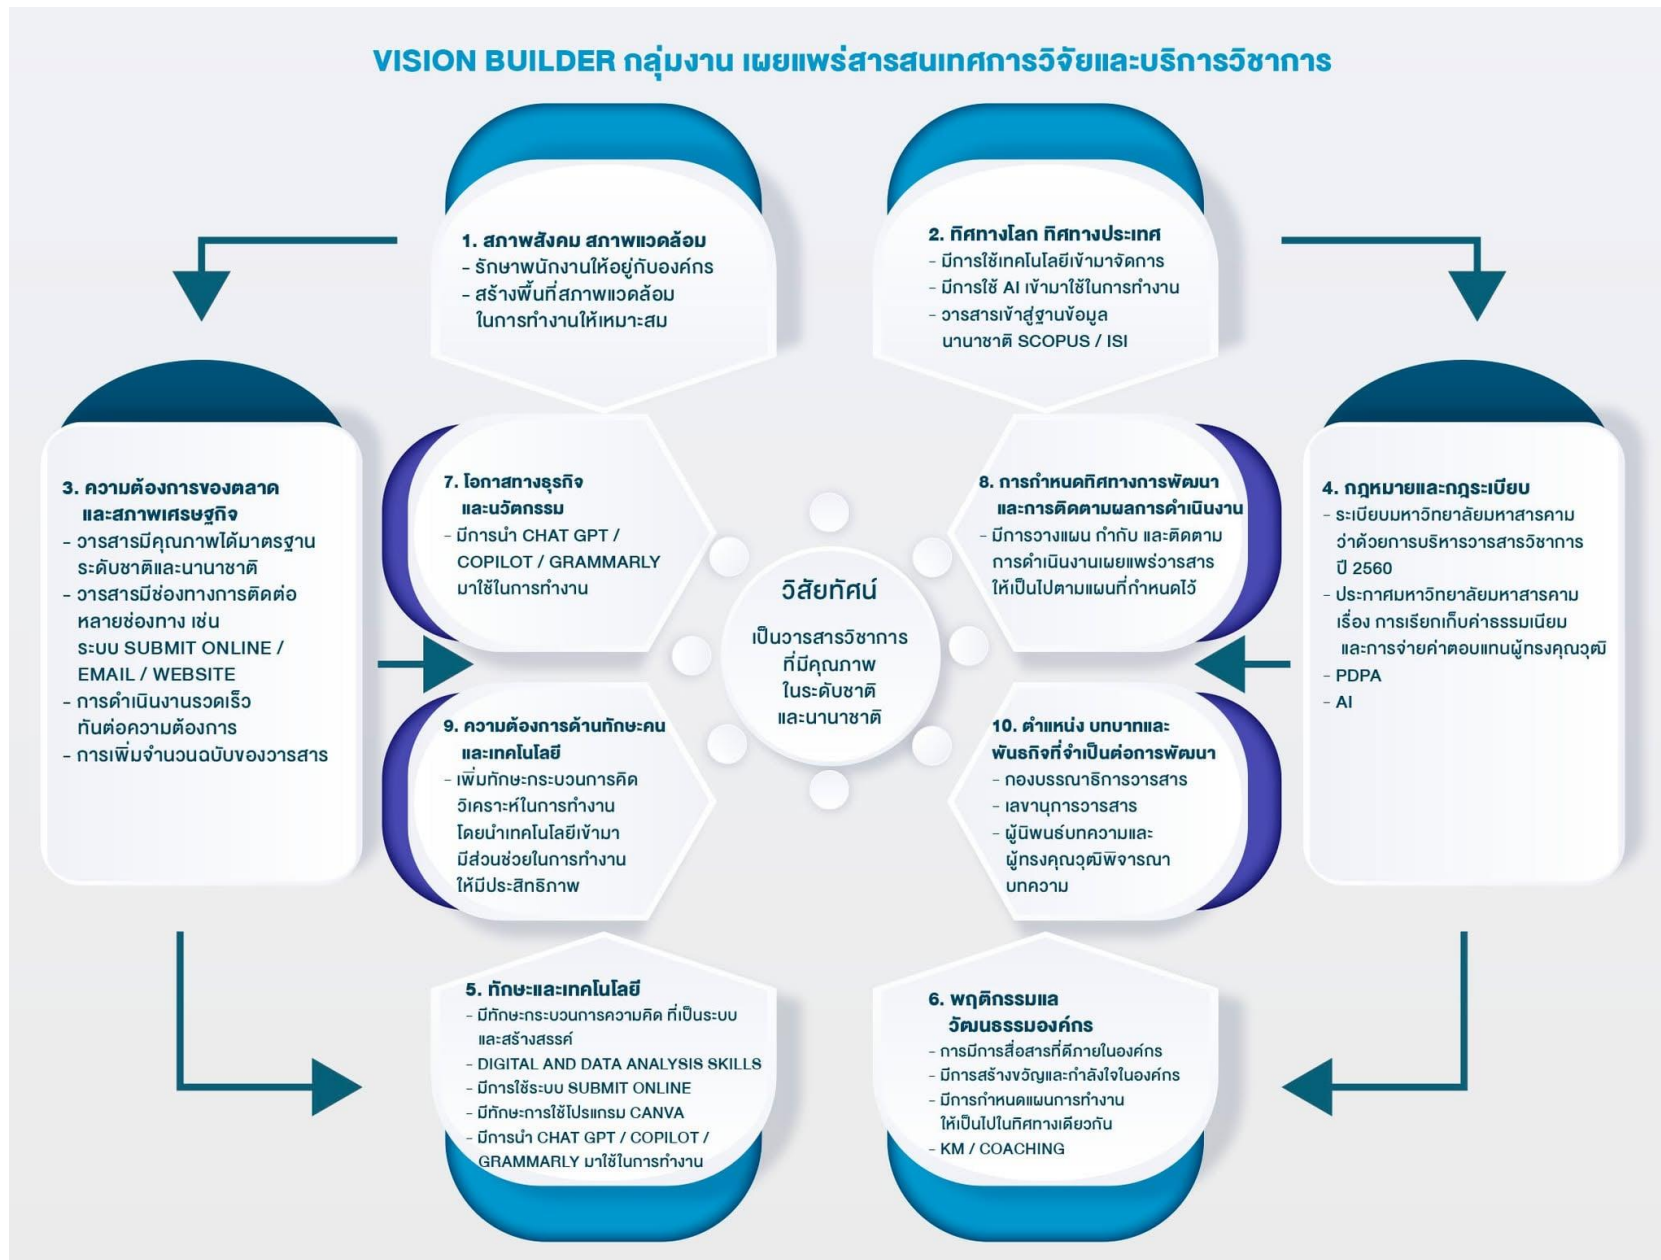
VISION BUILDER กลุ่มงาน เผยแพร่สารสนเทศการวิจัยและบริการวิชาการ

1. สภาพสังคม สภาพแวดล้อม
- รักษาพนักงานให้อยู่กับองค์กร
- สร้างพื้นที่สภาพแวดล้อม ในการทำงานให้เหมาะสม

2. ทิศทางโลก ทิศทางประเทศ
- มีการใช้เทคโนโลยีเข้ามาจัดการ
- มีการใช้ AI เข้ามาใช้ในการทำงาน
- วารสารเข้าสู่ฐานข้อมูล นานาชาติ SCOPUS / ISI

3. ความต้องการของตลาด และสภาพเศรษฐกิจ
- วารสารมีคุณภาพได้มาตรฐาน ระดับชาติและนานาชาติ
- วารสารมีช่องทางการติดต่อ หลายช่องทาง เช่น ระบบ SUBMIT ONLINE / EMAIL / WEBSITE
- การดำเนินงานรวดเร็ว ทันต่อความต้องการ
- การเพิ่มจำนวนฉบับของวารสาร

7. โอกาสทางธุรกิจ และนวัตกรรม
- มีการนำ CHAT GPT / COPILOT / GRAMMARLY มาใช้ในการทำงาน

8. การกำหนดทิศทางการพัฒนา และการติดตามผลการดำเนินงาน
- มีการวางแผน กำกับ และติดตาม การดำเนินงานเผยแพร่วารสาร ให้เป็นไปตามแผนที่กำหนดไว้

4. กฎหมายและกฎระเบียบ
- ระเบียบมหาวิทยาลัยมหาสารคาม ว่าด้วยการบริหารวารสารวิชาการ ปี 2560
- ประกาศมหาวิทยาลัยมหาสารคาม เรื่อง การเรียกเก็บค่าธรรมเนียม และการจ่ายค่าตอบแทนผู้ทรงคุณวุฒิ
- PDPA
- AI

วิสัยทัศน์
เป็นวารสารวิชาการ ที่มีคุณภาพ ในระดับชาติ และนานาชาติ

9. ความต้องการด้านทักษะคน และเทคโนโลยี
- เพิ่มทักษะกระบวนการคิด วิเคราะห์ในการทำงาน โดยนำเทคโนโลยีเข้ามา มีส่วนช่วยในการทำงาน ให้มีประสิทธิภาพ

10. ตำแหน่ง บทบาทและ พันธกิจที่จำเป็นต่อการพัฒนา
- กองบรรณาธิการวารสาร
- เลขานุการวารสาร
- ผู้นิพนธ์บทความและ ผู้ทรงคุณวุฒิพิจารณา บทความ

5. ทักษะและเทคโนโลยี
- มีทักษะกระบวนการความคิด ที่เป็นระบบ และสร้างสรรค์
- DIGITAL AND DATA ANALYSIS SKILLS
- มีการใช้ระบบ SUBMIT ONLINE
- มีทักษะการใช้โปรแกรม CANVA
- มีการนำ CHAT GPT / COPILOT / GRAMMARLY มาใช้ในการทำงาน

6. พฤติกรรมแล วัฒนธรรมองค์กร
- การมีการสื่อสารที่ดีภายในองค์กร
- มีการสร้างขวัญและกำลังใจในองค์กร
- มีการกำหนดแผนการทำงาน ให้เป็นไปในทิศทางเดียวกัน
- KM / COACHING